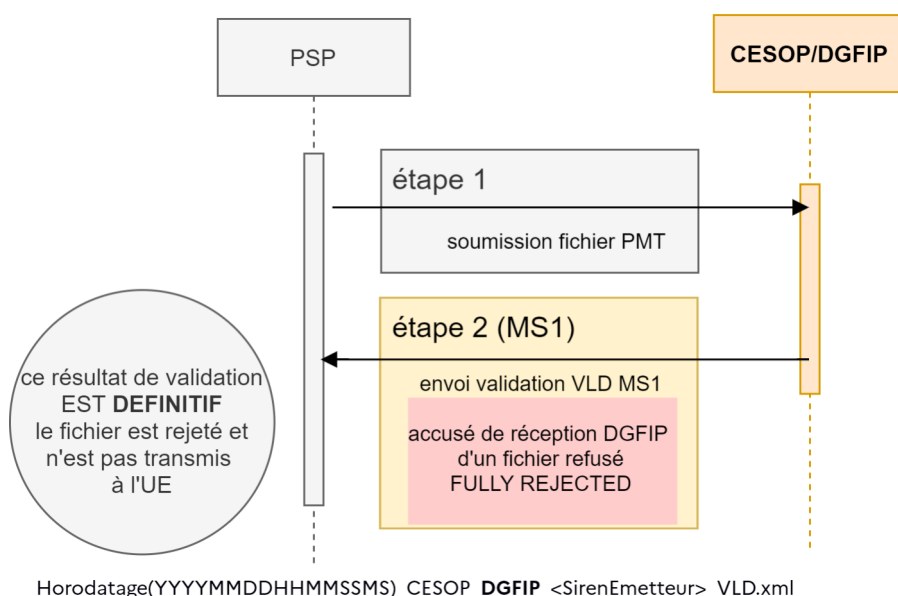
PSP

CESOP/DGFIP

étape 1

soumission fichier PMT

étape 2 (MS1)

envoi validation VLD MS1

accusé de réception DGFIP d'un fichier refusé FULLY REJECTED

ce résultat de validation EST **DEFINITIF** le fichier est rejeté et n'est pas transmis à l'UE

Horodatage(YYYYMMDDHHMMSSMS) CESOP **DGFIP** <SirenEmetteur> VLD.xml